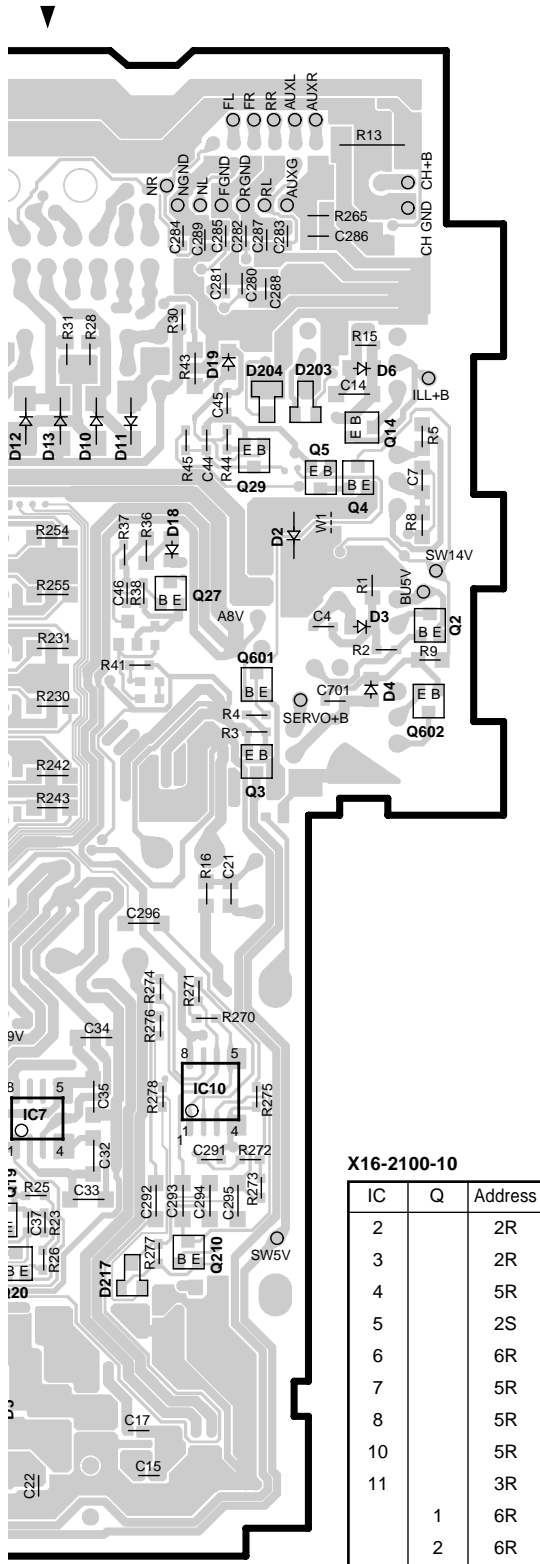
FL FR RR AUXL AUXR
R13
NR NGND NL FGND RGND RL AUXG
CH+B
CH GND
C284 C289 C285 C282 C287 C283
R265
C286
C281 C280 C288
R31 R28
R30
R43 D19
R15
D6
D204 D203
C14
ILL+B
D12 D13 D10 D11
C45
Q14
R5
E B
R45 C44 R44
E B
Q29
Q5
E B
B E
Q4
C7
R8
R254
R37 R36
D18
D2
W1
SW14V
R255
C46 R38
B E
Q27
A8V
R1
BU5V
R231
C4
D3
B E
Q2
R41
R2
R9
R230
Q601
B E
C701
D4
E B
R4
SERVO+B
Q602
R3
R242
E B
R243
Q3
R16 C21
C296
R274 R271
R276
R270
9V
C34
8 5
8 5
C35
R278
IC10
R275
IC7
1 4
1 4
C32
C291 R272
19
R25
C33
C292 C293 C294 C295 R273
C37 R23
R26
B E
R20
D217
R277
B E
Q210
SW5V
C17
C15
C22

X16-2100-10

| IC | Q | Address |
|---|---|---|
| 2 | | 2R |
| 3 | | 2R |
| 4 | | 5R |
| 5 | | 2S |
| 6 | | 6R |
| 7 | | 5R |
| 8 | | 5R |
| 10 | | 5R |
| 11 | | 3R |
| | 1 | 6R |
| | 2 | 6R |